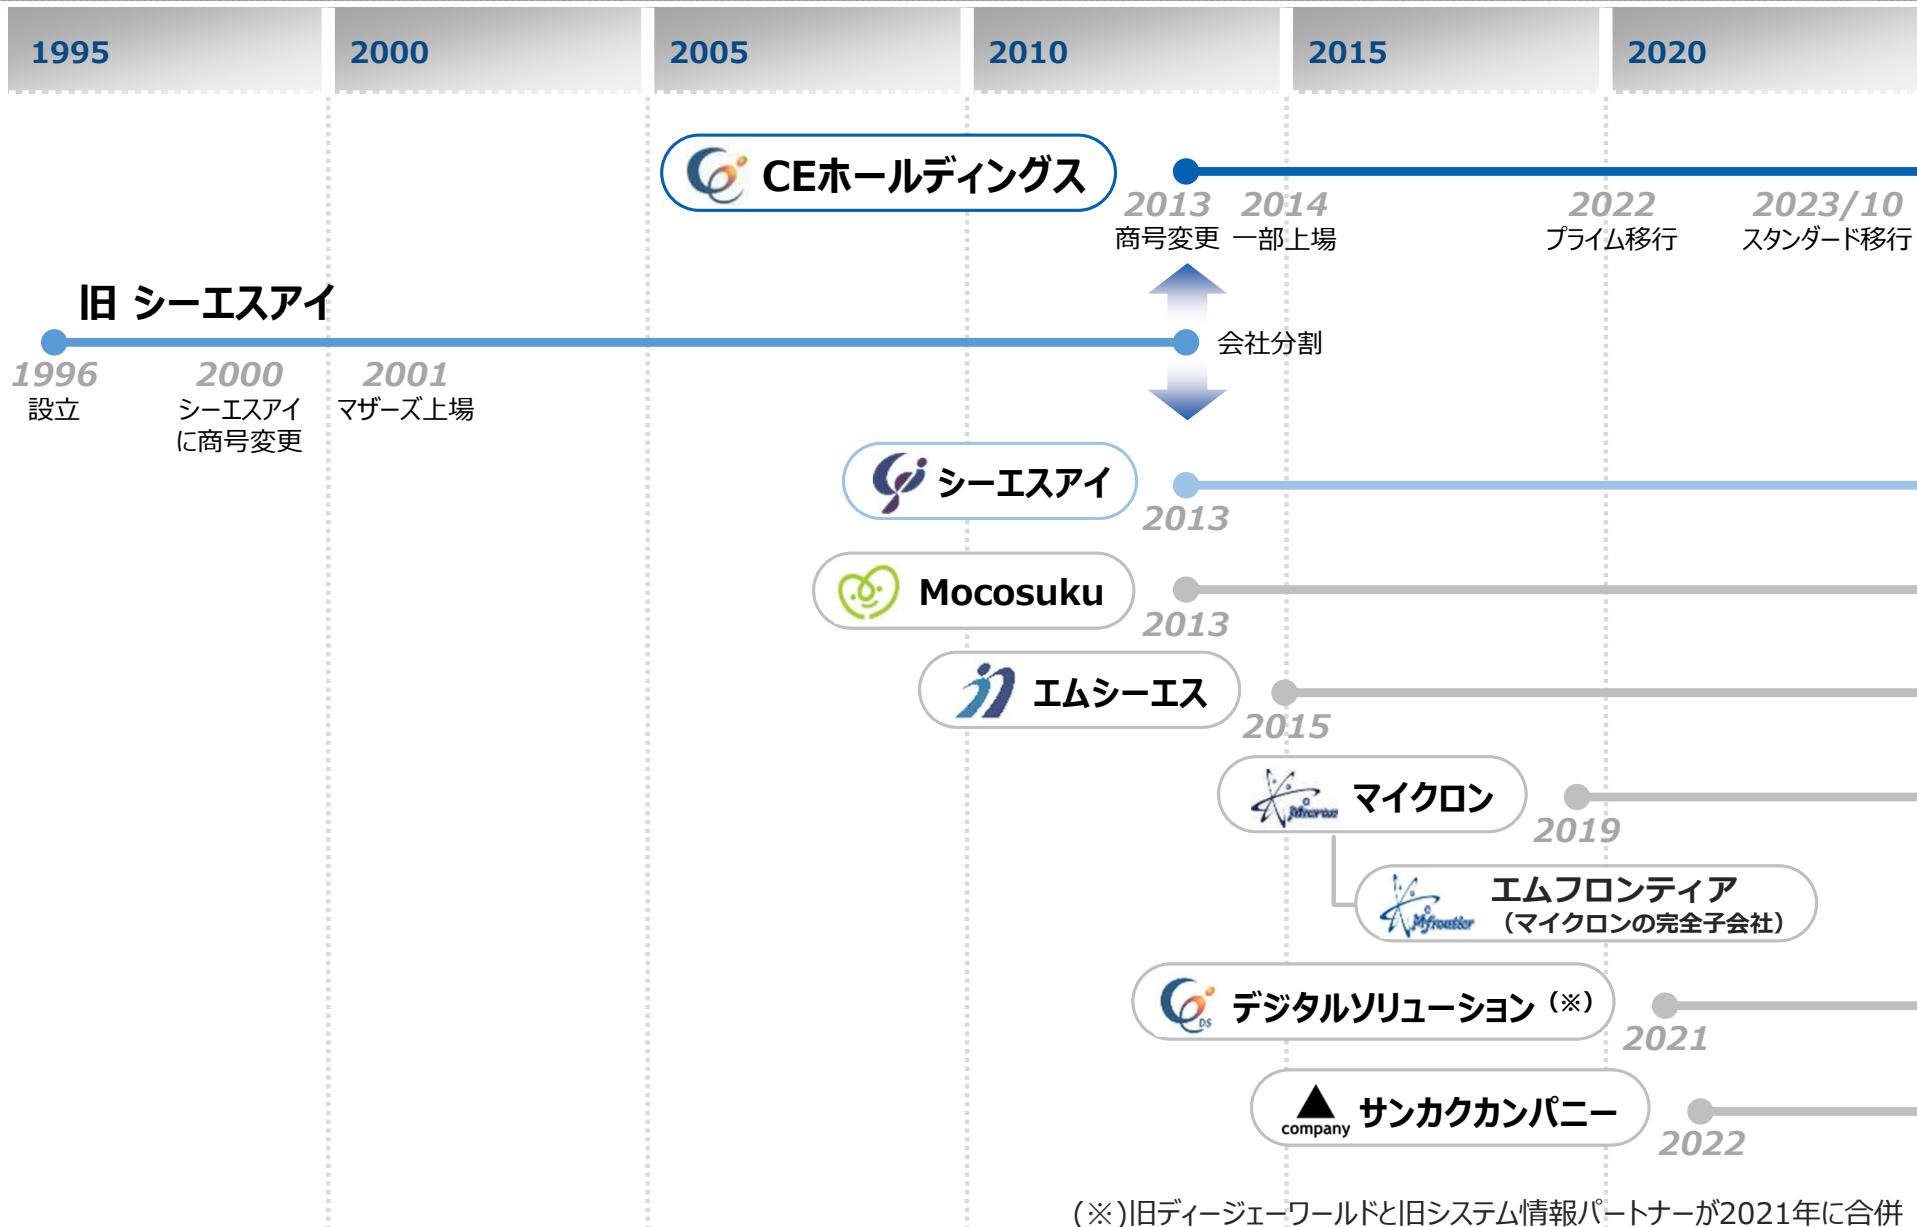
1995

2000

2005

2010

2015

2020

CEホールディングス

2013
商号変更

2014
一部上場

2022
プライム移行

2023/10
スタンダード移行

旧 シーエスアイ

1996
設立

2000
シーエスアイに商号変更

2001
マザーズ上場

会社分割

シーエスアイ
2013

Mocosuku
2013

エムシーエス
2015

マイクロン
Micron
2019

Myfrontier
エムフロンティア
（マイクロンの完全子会社）

DS
デジタルソリューション（※）
2021

company
サンカクカンパニー
2022

（※）旧ディージェーワールドと旧システム情報パートナーが2021年に合併